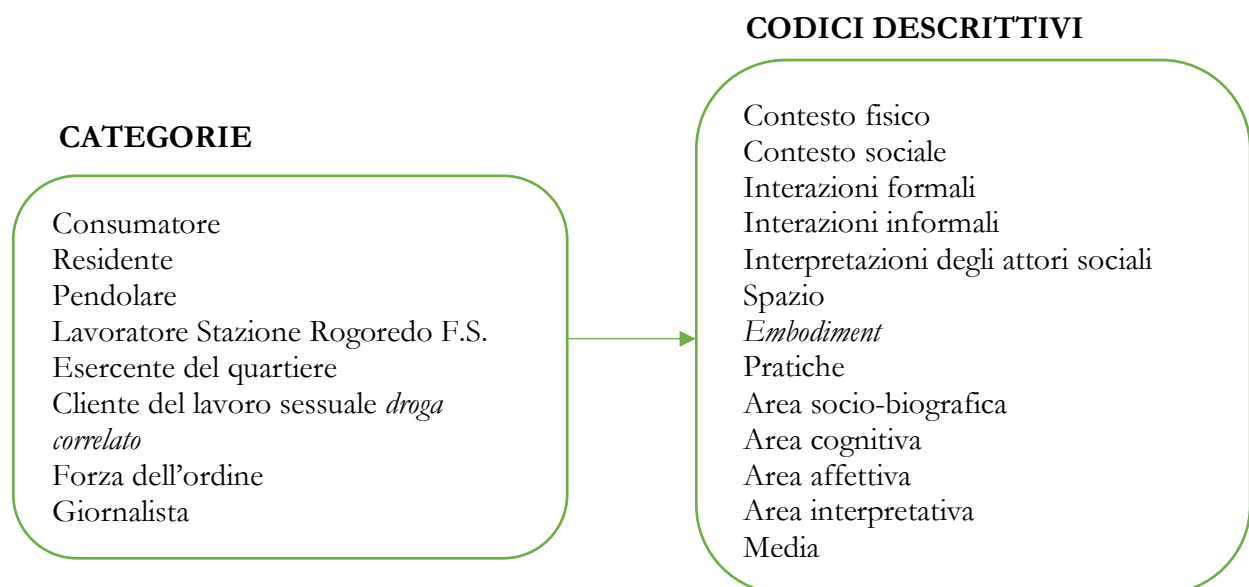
CODICI DESCRITTIVI

CATEGORIE

Consumatore
Residente
Pendolare
Lavoratore Stazione Rogoredo F.S.
Esercente del quartiere
Cliente del lavoro sessuale *droga correlato*
Forza dell'ordine
Giornalista

Contesto fisico
Contesto sociale
Interazioni formali
Interazioni informali
Interpretazioni degli attori sociali
Spazio
*Embodiment*
Pratiche
Area socio-biografica
Area cognitiva
Area affettiva
Area interpretativa
Media